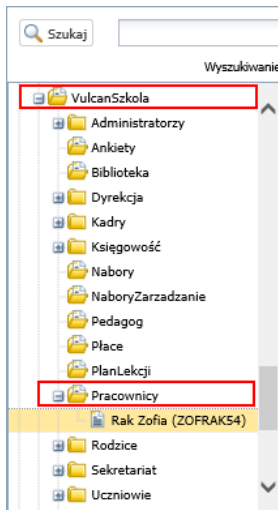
Szukaj

Wyszukiwanie

VulcanSzkola
Administratorzy
Ankiety
Biblioteka
Dyrekcja
Kadry
Księgowość
Nabory
NaboryZarzadzanie
Pedagog
Płace
PlanLekcji
Pracownicy
Rak Zofia (ZOFRAK54)
Rodzice
Sekretariat
Uczniowie